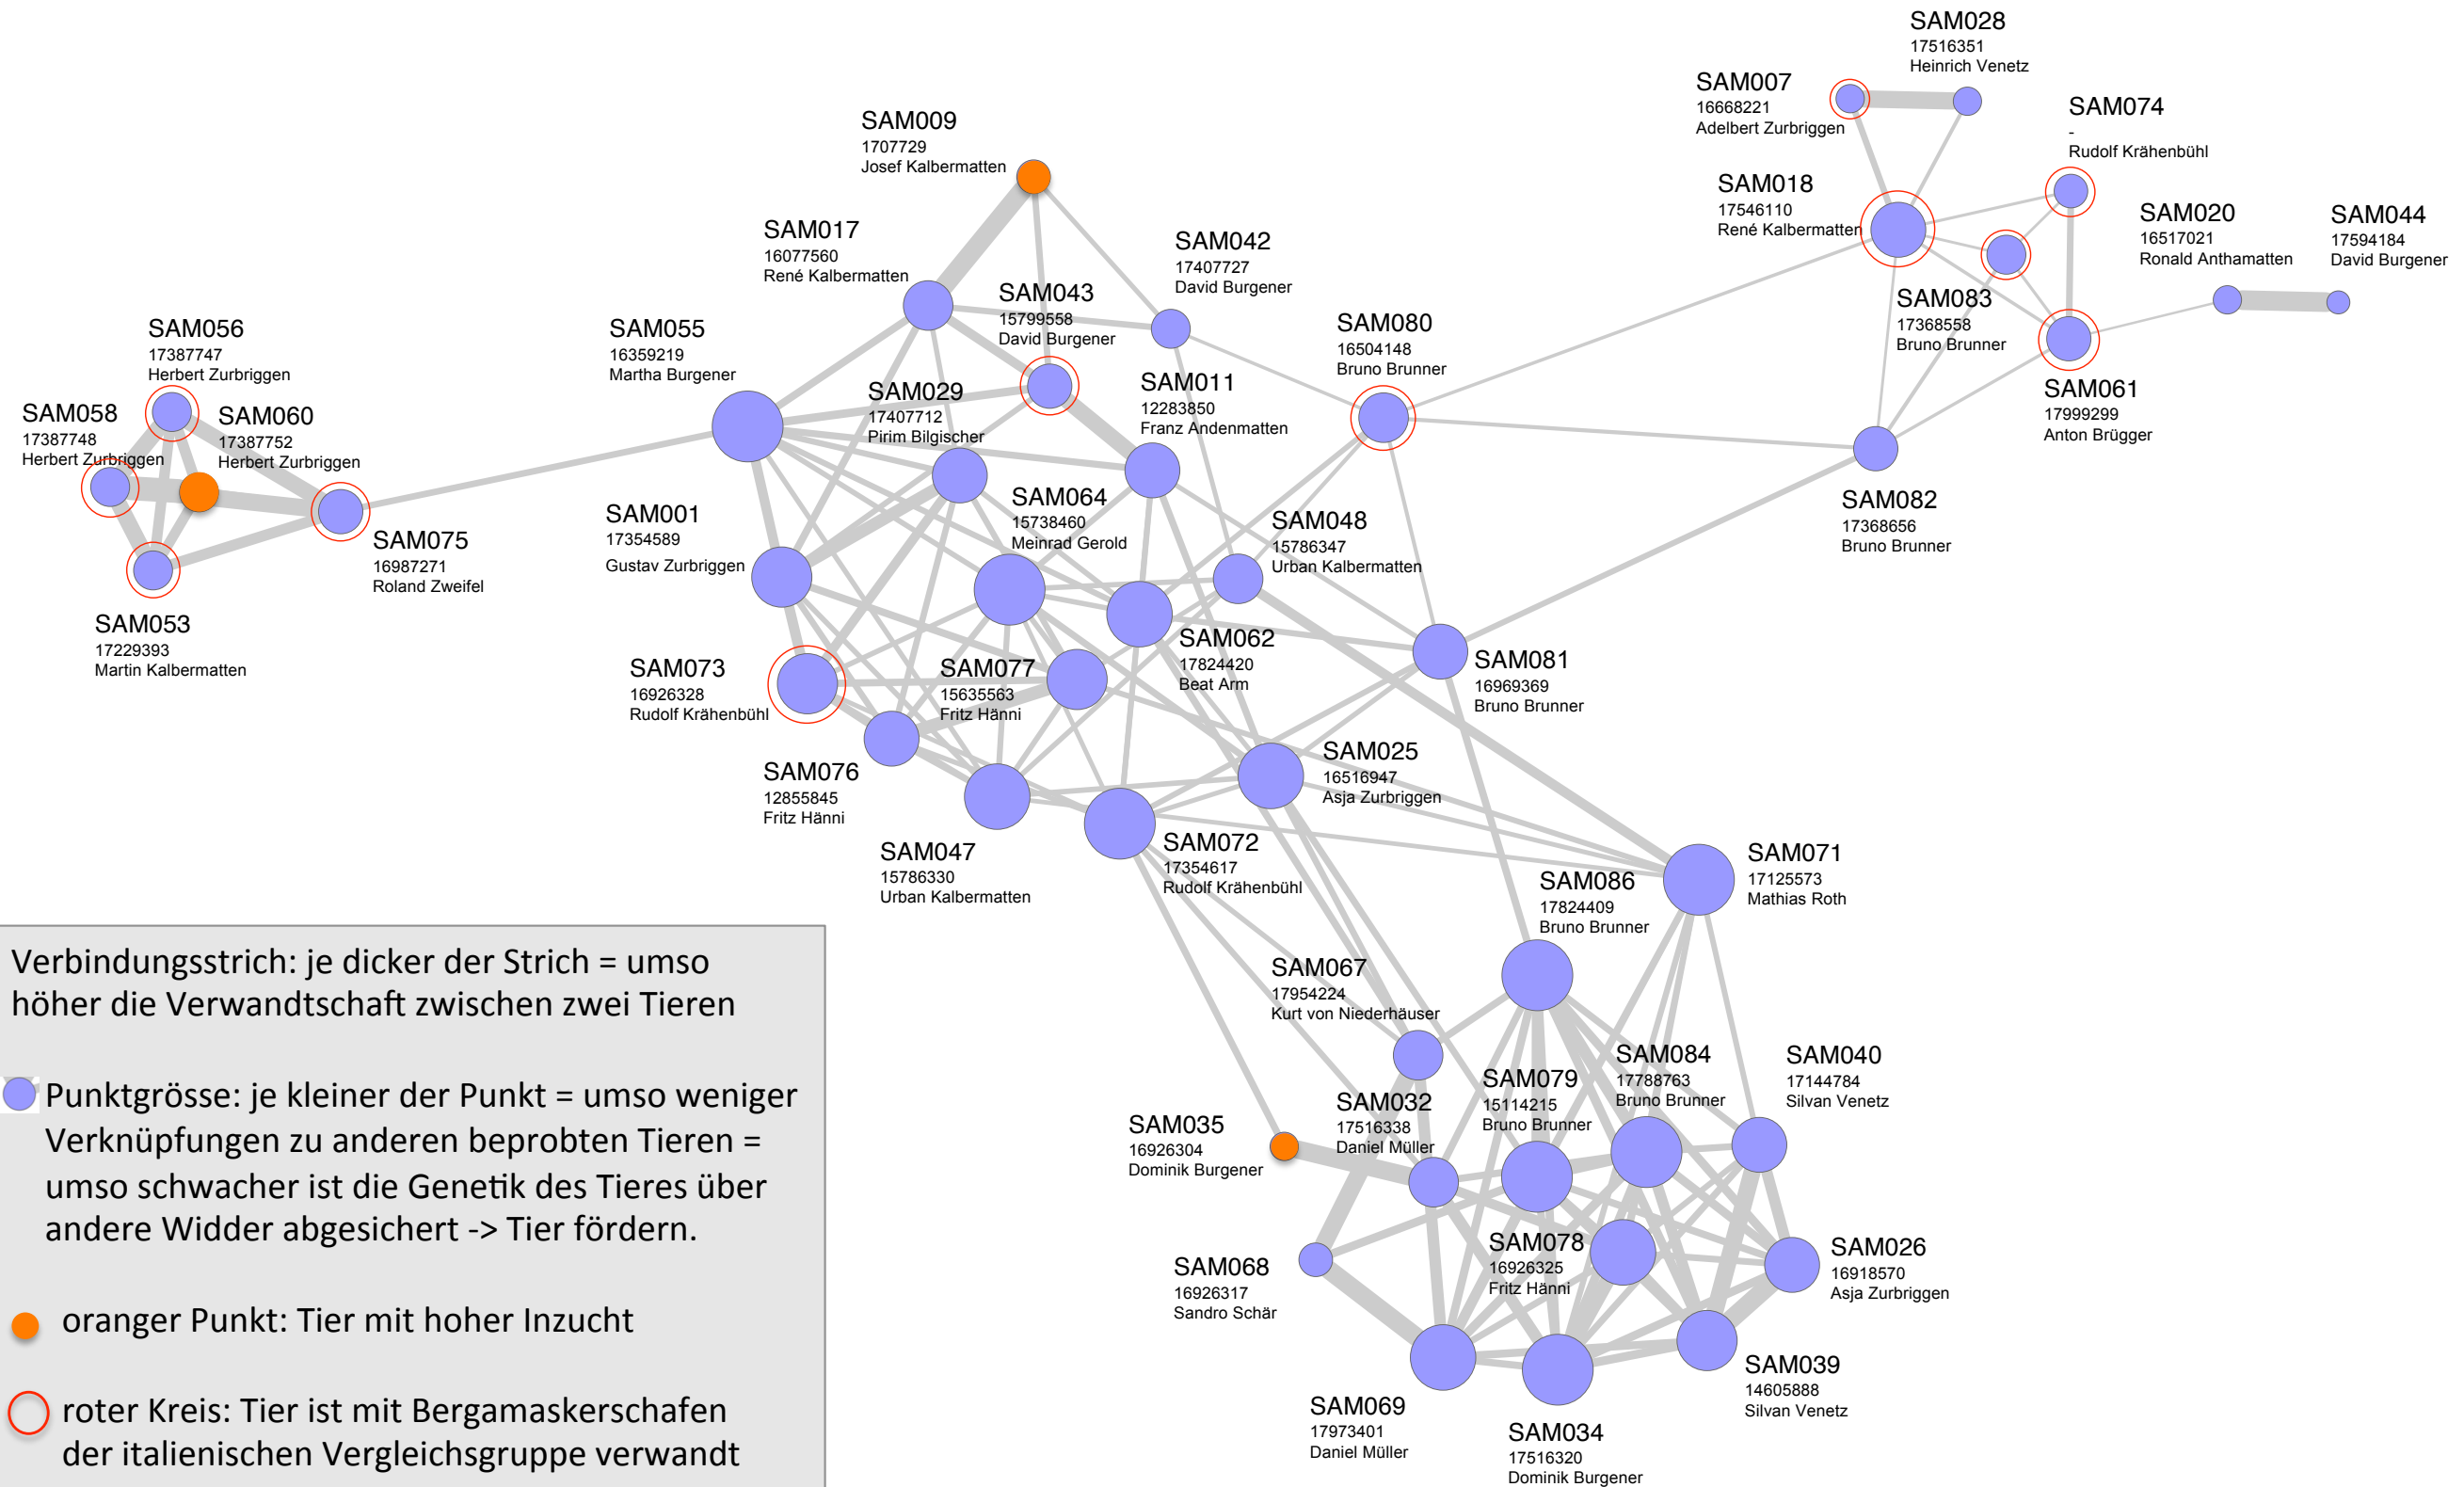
SAM028
17516351
Heinrich Venetz

SAM007
16668221
Adelbert Zurbriggen

SAM074
-
Rudolf Krähenbühl

SAM009
1707729
Josef Kalbermatten

SAM018
17546110
René Kalbermatten

SAM020
16517021
Ronald Anthamatten

SAM044
17594184
David Burgener

SAM017
16077560
René Kalbermatten

SAM042
17407727
David Burgener

SAM043
15799558
David Burgener

SAM083
17368558
Bruno Brunner

SAM080
16504148
Bruno Brunner

SAM056
17387747
Herbert Zurbriggen

SAM055
16359219
Martha Burgener

SAM011
12283850
Franz Andenmatten

SAM061
17999299
Anton Brügger

SAM058
17387748
Herbert Zurbriggen

SAM060
17387752
Herbert Zurbriggen

SAM029
17407712
Pirim Bilgischer

SAM082
17368656
Bruno Brunner

SAM064
15738460
Meinrad Gerold

SAM075
16987271
Roland Zweifel

SAM001
17354589
Gustav Zurbriggen

SAM048
15786347
Urban Kalbermatten

SAM053
17229393
Martin Kalbermatten

SAM062
17824420
Beat Arm

SAM073
16926328
Rudolf Krähenbühl

SAM077
15635563
Fritz Hänni

SAM081
16969369
Bruno Brunner

SAM025
16516947
Asja Zurbriggen

SAM076
12855845
Fritz Hänni

SAM047
15786330
Urban Kalbermatten

SAM072
17354617
Rudolf Krähenbühl

SAM071
17125573
Mathias Roth

SAM086
17824409
Bruno Brunner

Verbindungsstrich: je dicker der Strich = umso höher die Verwandtschaft zwischen zwei Tieren

SAM067
17954224
Kurt von Niederhäuser

Punktgrösse: je kleiner der Punkt = umso weniger Verknüpfungen zu anderen beprobten Tieren = umso schwacher ist die Genetik des Tieres über andere Widder abgesichert -> Tier fördern.

SAM084
17788763
Bruno Brunner

SAM040
17144784
Silvan Venetz

SAM079
15114215
Bruno Brunner

SAM035
16926304
Dominik Burgener

SAM032
17516338
Daniel Müller

SAM078
16926325
Fritz Hänni

SAM026
16918570
Asja Zurbriggen

SAM068
16926317
Sandro Schär

oranger Punkt: Tier mit hoher Inzucht

SAM039
14605888
Silvan Venetz

SAM069
17973401
Daniel Müller

SAM034
17516320
Dominik Burgener

roter Kreis: Tier ist mit Bergamaskerschafen der italienischen Vergleichsgruppe verwandt